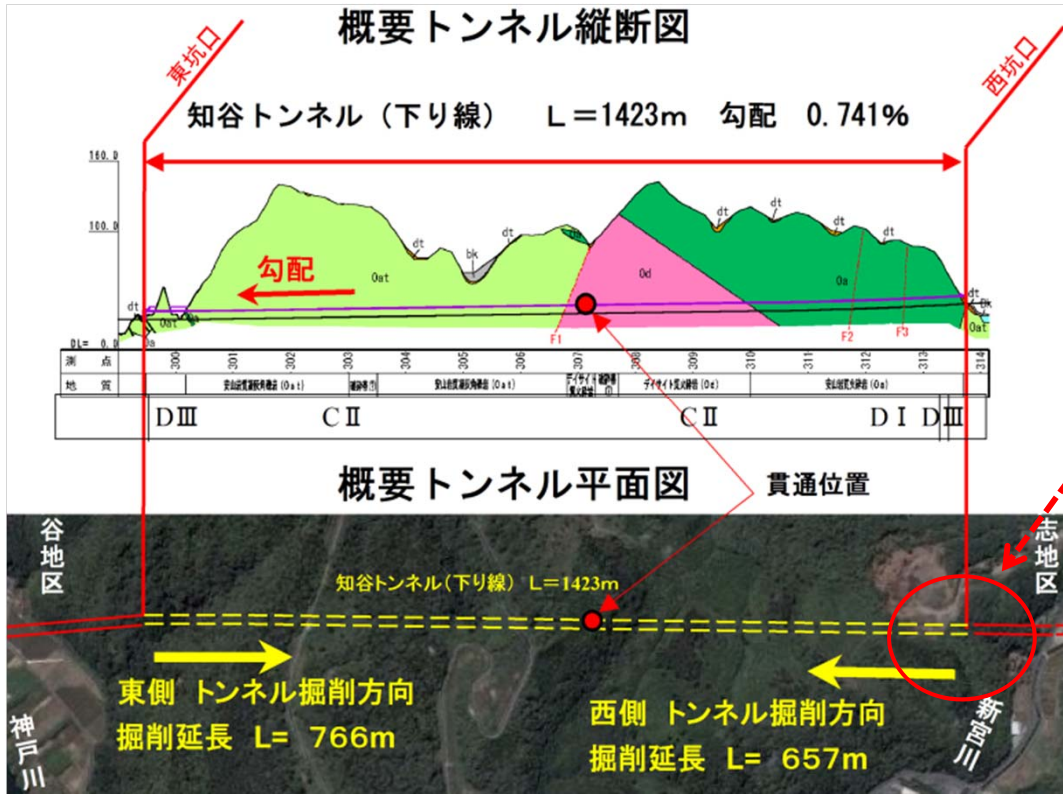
概要トンネル縦断図

東坑口

西坑口

知谷トンネル（下り線）　L＝1423m　勾配　0.741%

160.0

100.0

DL= 0.0

勾配

dt

dt

bk

dt

dt

dt

dt

dt

Oat

Od

Oa

Oat

Oat

bk

F1

F2

F3

| 測　点 | 300 | 301 | 302 | 303 | 304 | 305 | 306 | 307 | 308 | 309 | 310 | 311 | 312 | 313 | 314 |
|---|---|---|---|---|---|---|---|---|---|---|---|---|---|---|---|
| 地　質 | 安山岩質凝灰角礫岩（Oat） | | | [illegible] | 安山岩質凝灰角礫岩（Oat） | | | デイサイト質火砕岩 | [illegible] | デイサイト質火砕岩（Od） | | 安山岩質火砕岩（Oa） | | | |
| | DⅢ | CⅡ | | | | | | | CⅡ | | | DⅠ | | DⅢ | |

概要トンネル平面図

貫通位置

谷地区

志地区

知谷トンネル（下り線）L＝1423m

東側 トンネル掘削方向

掘削延長 L= 766m

西側 トンネル掘削方向

掘削延長 L= 657m

神戸川

新宮川